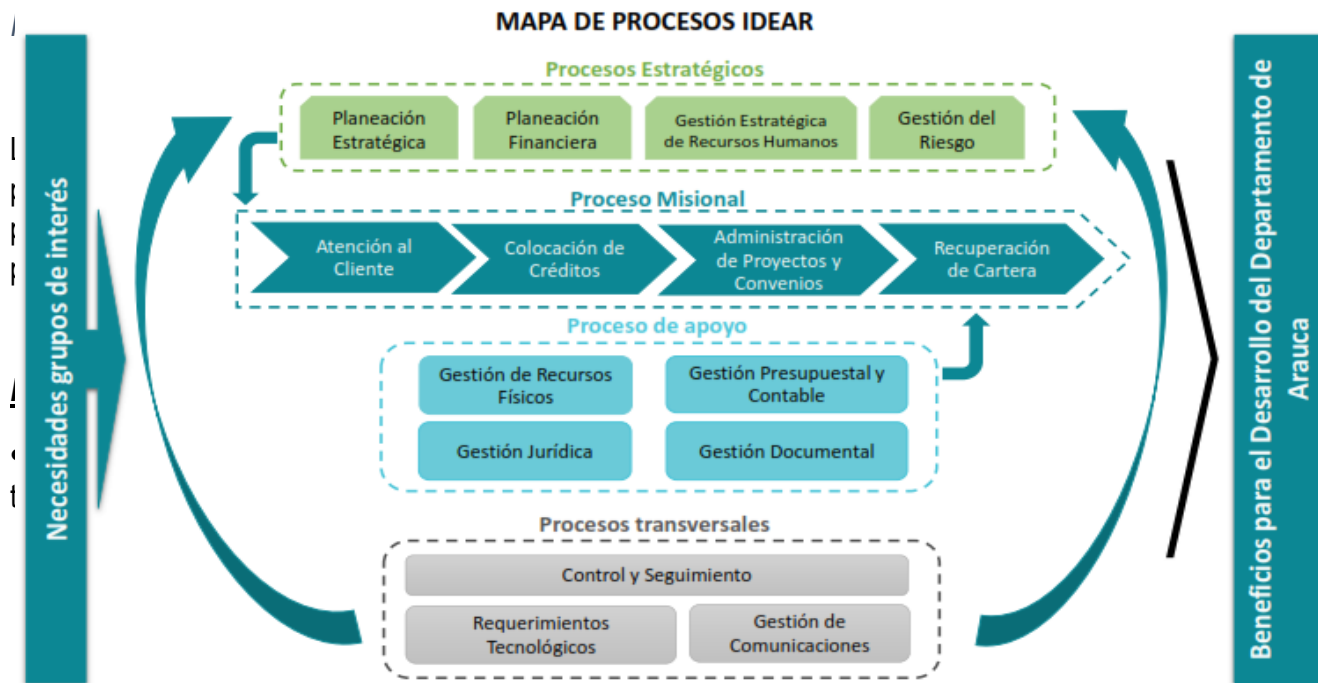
MAPA DE PROCESOS IDEAR

Necesidades grupos de interés

Procesos Estratégicos

Planeación Estratégica

Planeación Financiera

Gestión Estratégica de Recursos Humanos

Gestión del Riesgo

Proceso Misional

Atención al Cliente

Colocación de Créditos

Administración de Proyectos y Convenios

Recuperación de Cartera

Proceso de apoyo

Gestión de Recursos Físicos

Gestión Presupuestal y Contable

Gestión Jurídica

Gestión Documental

Procesos transversales

Control y Seguimiento

Requerimientos Tecnológicos

Gestión de Comunicaciones

Beneficios para el Desarrollo del Departamento de Arauca